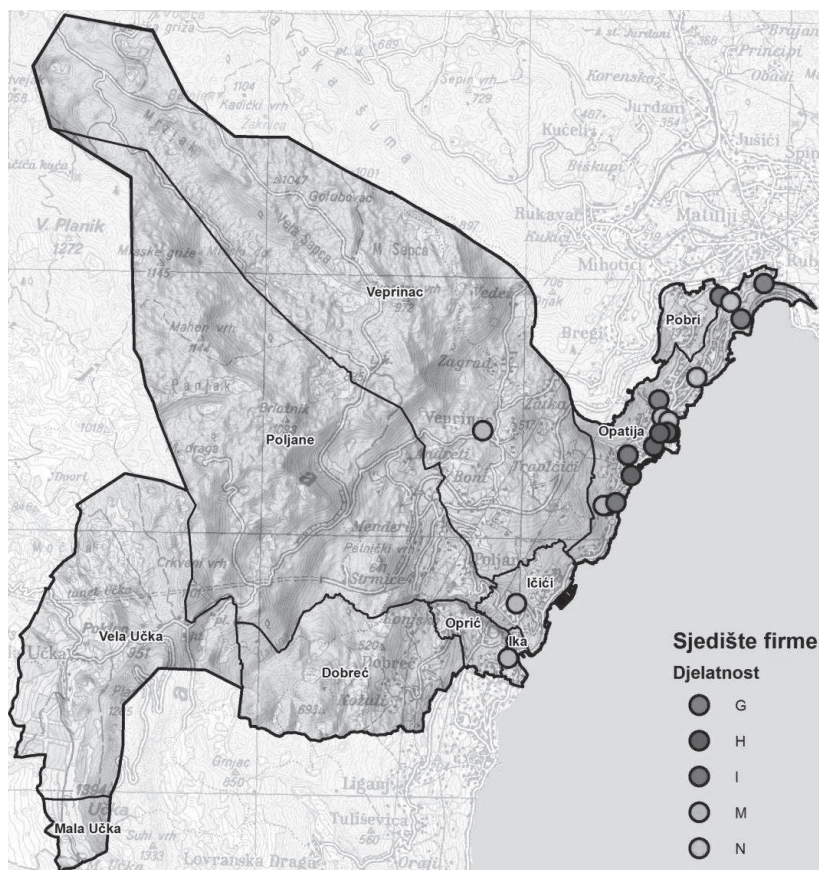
Veprinac

Pobri

Opatija

Poljane

Ičići

Oprić

Ika

Vela Učka

Dobreć

Mala Učka

Sjedište firme

Djelatnost

G

H

I

M

N

V. Planik 1272

Vela Sapca

M. Sopca

Mahen vrh

Brložnik

Veprinac

Zagrad

Andreti

Boni

Frančići

Poljane

Mender

Šurnice

Crkveni vrh

Poklon

Učka

Dobreć

Rožići

Lonja

Grnjac

Ligani

Tuliševica

Lovranska Draga

Suhi vrh

Mihotići

Rukavac

Kukuljani

Biskupi

Kučeli

Korensko

Jurdani

Jušići

Matulji

Principi

Obadi

Brgud

Breg

Kadićki vrh

Golubovac

Sepin vrh

Vedež

Mošćenička griža

Dvori

Žurkovo